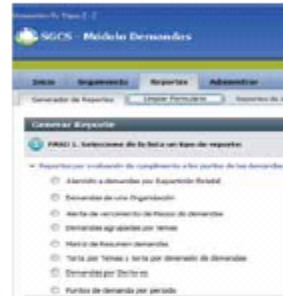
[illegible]

SGCS - Módulo Demandas

Inicio | Seguimiento | Reportes | Administrar

Generador de Reportes | Limpiar Formulario | Reportes de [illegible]

Generar Reporte

PASO 1. Seleccione de la lista un tipo de reporte:

Reportes por evaluación de cumplimiento a los puntos de las demandas

Atención a demandas por Dependencia Estatal

Demandas de una Organización

Alerta de vencimiento de Plazos de demandas

Demandas agrupadas por temas

Matriz de Resumen demandas

Torta por Temas y torta por demanda de demandas

Demandas por Sectores

Puntos de demanda por periodo